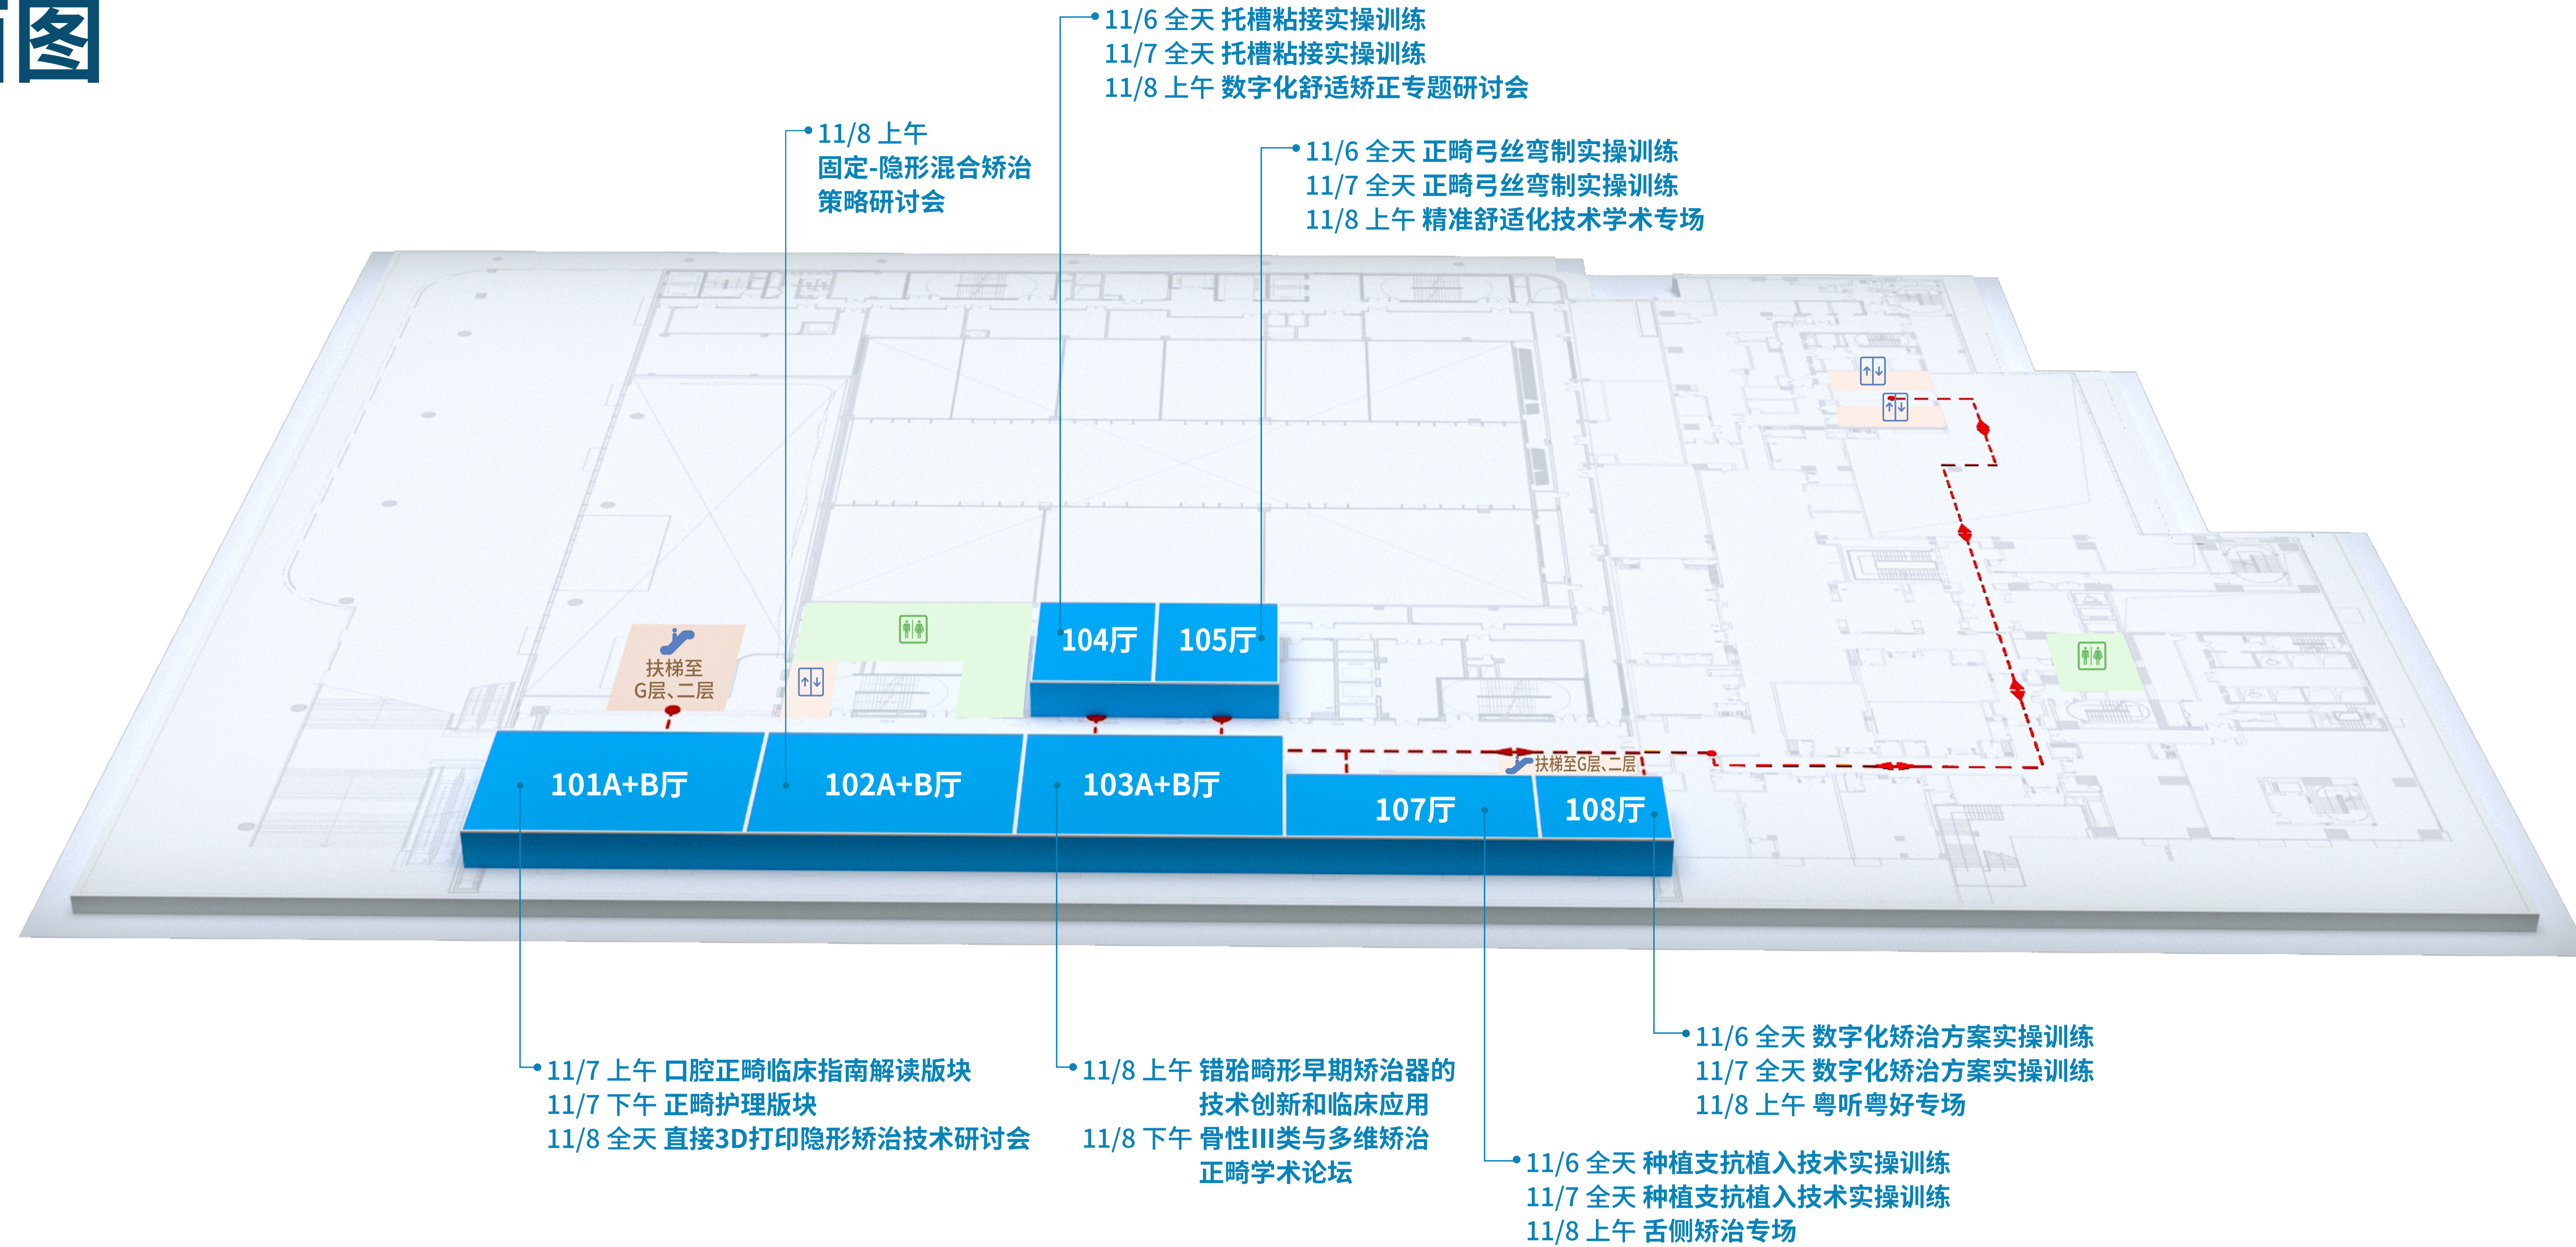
图

11/6 全天 托槽粘接实操训练
11/7 全天 托槽粘接实操训练
11/8 上午 数字化舒适矫正专题研讨会

11/8 上午
固定-隐形混合矫治策略研讨会

11/6 全天 正畸弓丝弯制实操训练
11/7 全天 正畸弓丝弯制实操训练
11/8 上午 精准舒适化技术学术专场

扶梯至G层、二层

104厅

105厅

101A+B厅

102A+B厅

103A+B厅

扶梯至G层、二层

107厅

108厅

11/7 上午 口腔正畸临床指南解读版块
11/7 下午 正畸护理版块
11/8 全天 直接3D打印隐形矫治技术研讨会

11/8 上午 错𬌗畸形早期矫治器的技术创新和临床应用
11/8 下午 骨性III类与多维矫治正畸学术论坛

11/6 全天 数字化矫治方案实操训练
11/7 全天 数字化矫治方案实操训练
11/8 上午 粤听粤好专场

11/6 全天 种植支抗植入技术实操训练
11/7 全天 种植支抗植入技术实操训练
11/8 上午 舌侧矫治专场